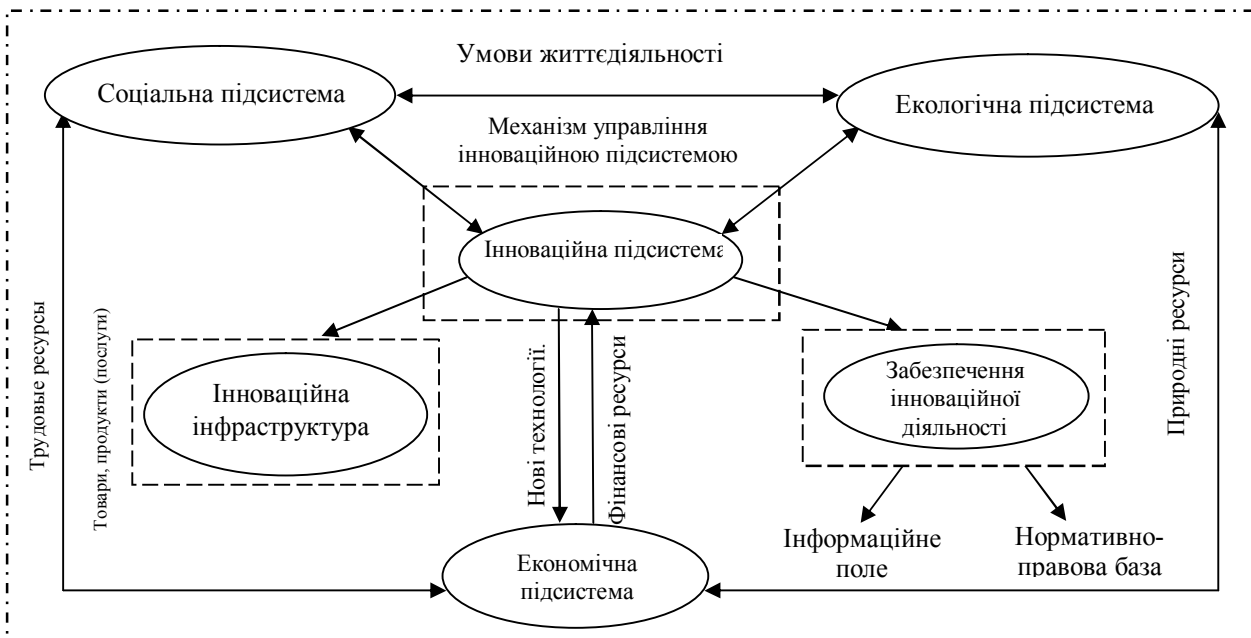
Умови життєдіяльності

Соціальна підсистема

Екологічна підсистема

Механізм управління інноваційною підсистемою

Інноваційна підсистема

Трудовые ресурсы

Товари, продукти (послуги)

Інноваційна інфраструктура

Нові технології.

Фінансові ресурси

Забезпечення інноваційної діяльності

Природні ресурси

Інформаційне поле

Нормативно-правова база

Економічна підсистема